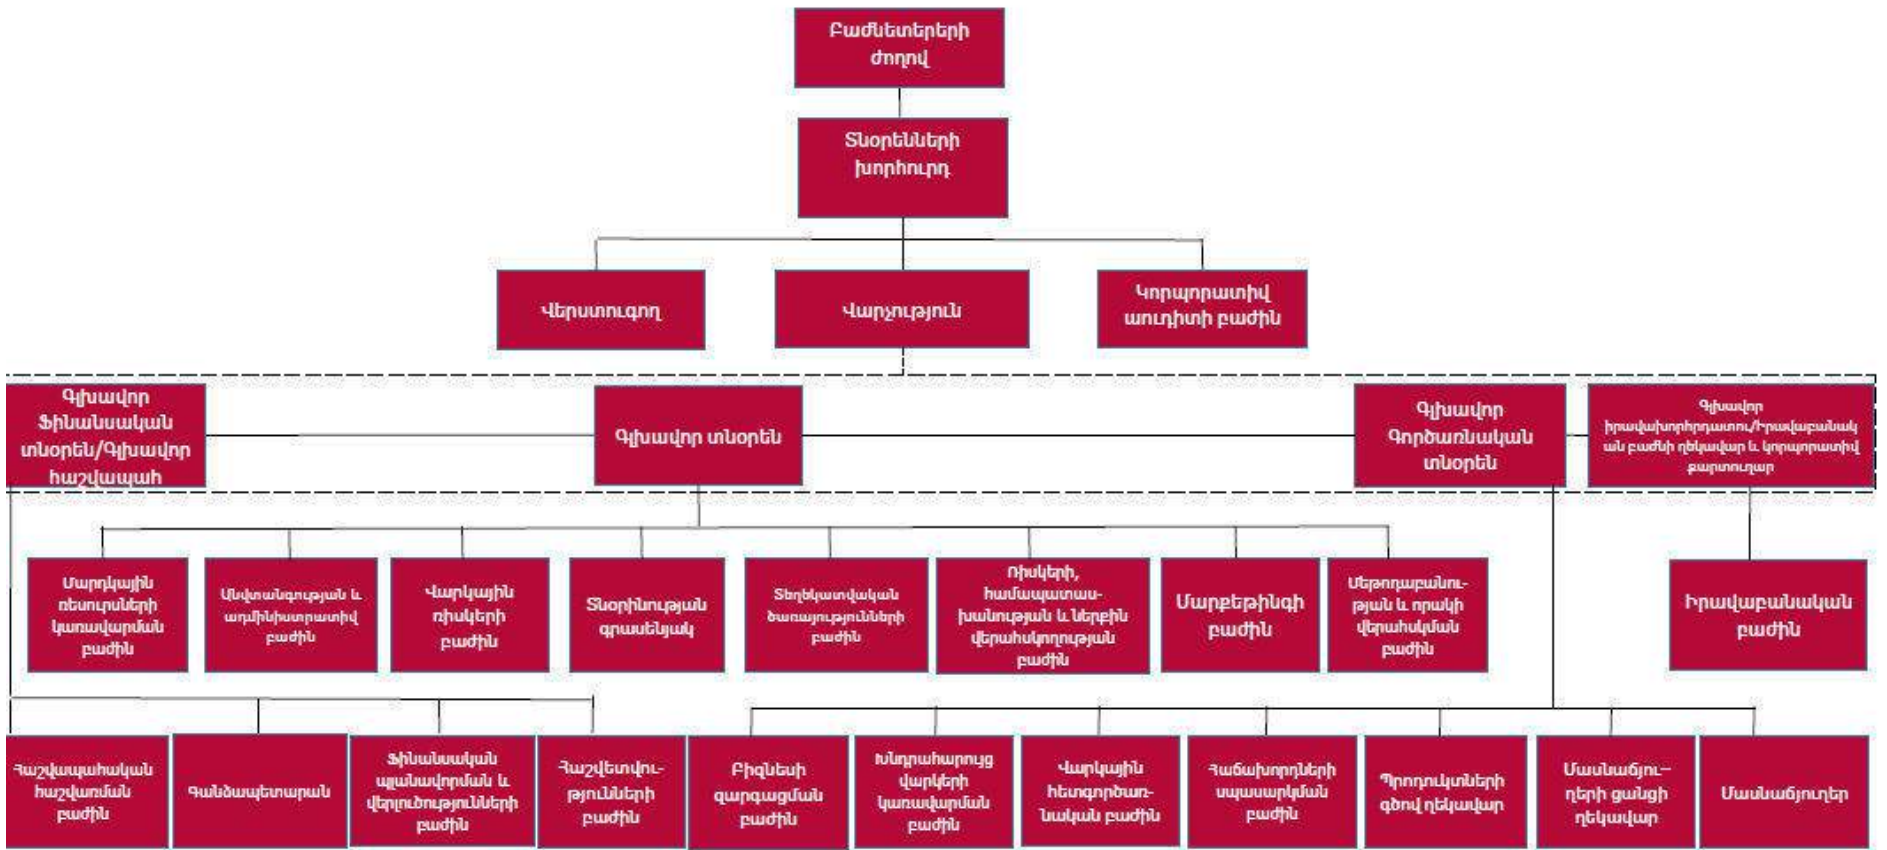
Բաժնետերերի ժողով

Տնօրենների խորհուրդ

Վերստուգող

Վարչություն

Կորպորատիվ աուդիտի բաժին

Գլխավոր ֆինանսական տնօրեն/Գլխավոր հաշվապահ

Գլխավոր տնօրեն

Գլխավոր Գործառնական տնօրեն

Գլխավոր իրավախորհրդատու/Իրավաբանական բաժնի ղեկավար և կորպորատիվ քարտուղար

Մարդկային ռեսուրսների կառավարման բաժին

Անվտանգության և ադմինիստրատիվ բաժին

Վարկային ռիսկերի բաժին

Տնօրինության գրասենյակ

Տեղեկատվական ծառայությունների բաժին

Ռիսկերի, համապատասխանության և ներքին վերահսկողության բաժին

Մարքեթինգի բաժին

Մեթոդաբանության և որակի վերահսկման բաժին

Իրավաբանական բաժին

Հաշվապահական հաշվառման բաժին

Գանձապետարան

Ֆինանսական պլանավորման և վերլուծությունների բաժին

Հաշվետվությունների բաժին

Բիզնեսի զարգացման բաժին

Խնդրահարույց վարկերի կառավարման բաժին

Վարկային հետգործառնական բաժին

Հաճախորդների սպասարկման բաժին

Պրոդուկտների գծով ղեկավար

Մասնաճյուղերի ցանցի ղեկավար

Մասնաճյուղեր